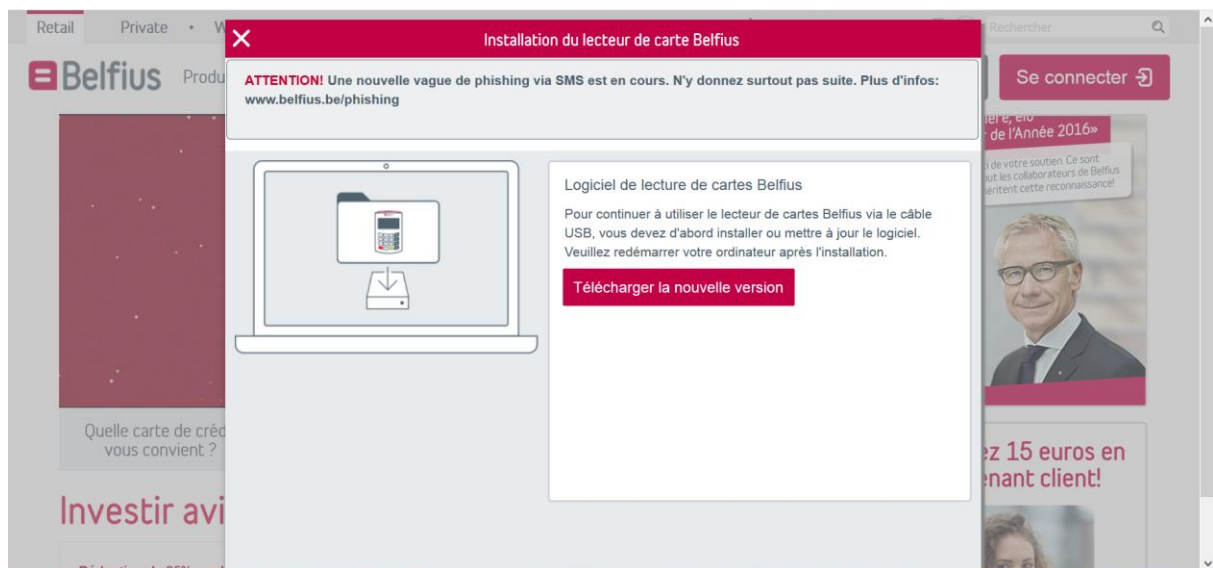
Retail Private • W

Rechercher

Belfius Produ

Se connecter

Installation du lecteur de carte Belfius

ATTENTION! Une nouvelle vague de phishing via SMS est en cours. N'y donnez surtout pas suite. Plus d'infos: www.belfius.be/phishing

Logiciel de lecture de cartes Belfius

Pour continuer à utiliser le lecteur de cartes Belfius via le câble USB, vous devez d'abord installer ou mettre à jour le logiciel. Veuillez redémarrer votre ordinateur après l'installation.

Télécharger la nouvelle version

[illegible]ère, élu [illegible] de l'Année 2016»

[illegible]i de votre soutien. Ce sont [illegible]ut les collaborateurs de Belfius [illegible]éritent cette reconnaissance!

Quelle carte de créd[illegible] vous convient ?

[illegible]ez 15 euros en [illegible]enant client!

Investir avi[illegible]

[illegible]